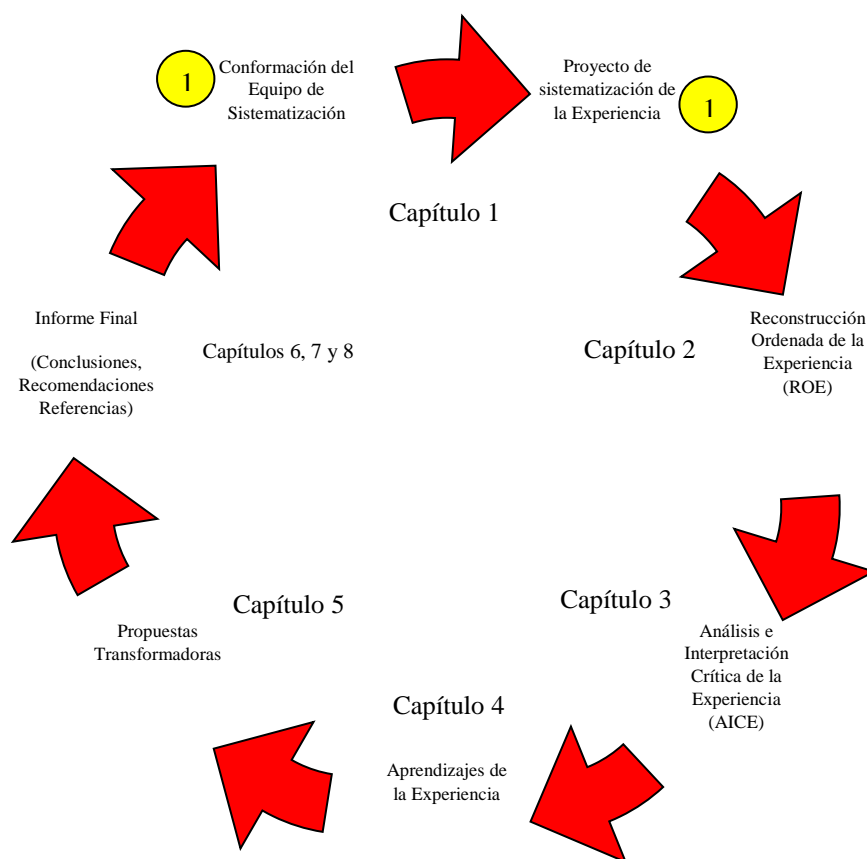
1 Conformación del Equipo de Sistematización

Proyecto de sistematización de la Experiencia 1

Capítulo 1

Reconstrucción Ordenada de la Experiencia (ROE)

Capítulo 2

Capítulo 3

Análisis e Interpretación Crítica de la Experiencia (AICE)

Capítulo 4

Aprendizajes de la Experiencia

Capítulo 5

Propuestas Transformadoras

Informe Final

(Conclusiones, Recomendaciones Referencias)

Capítulos 6, 7 y 8